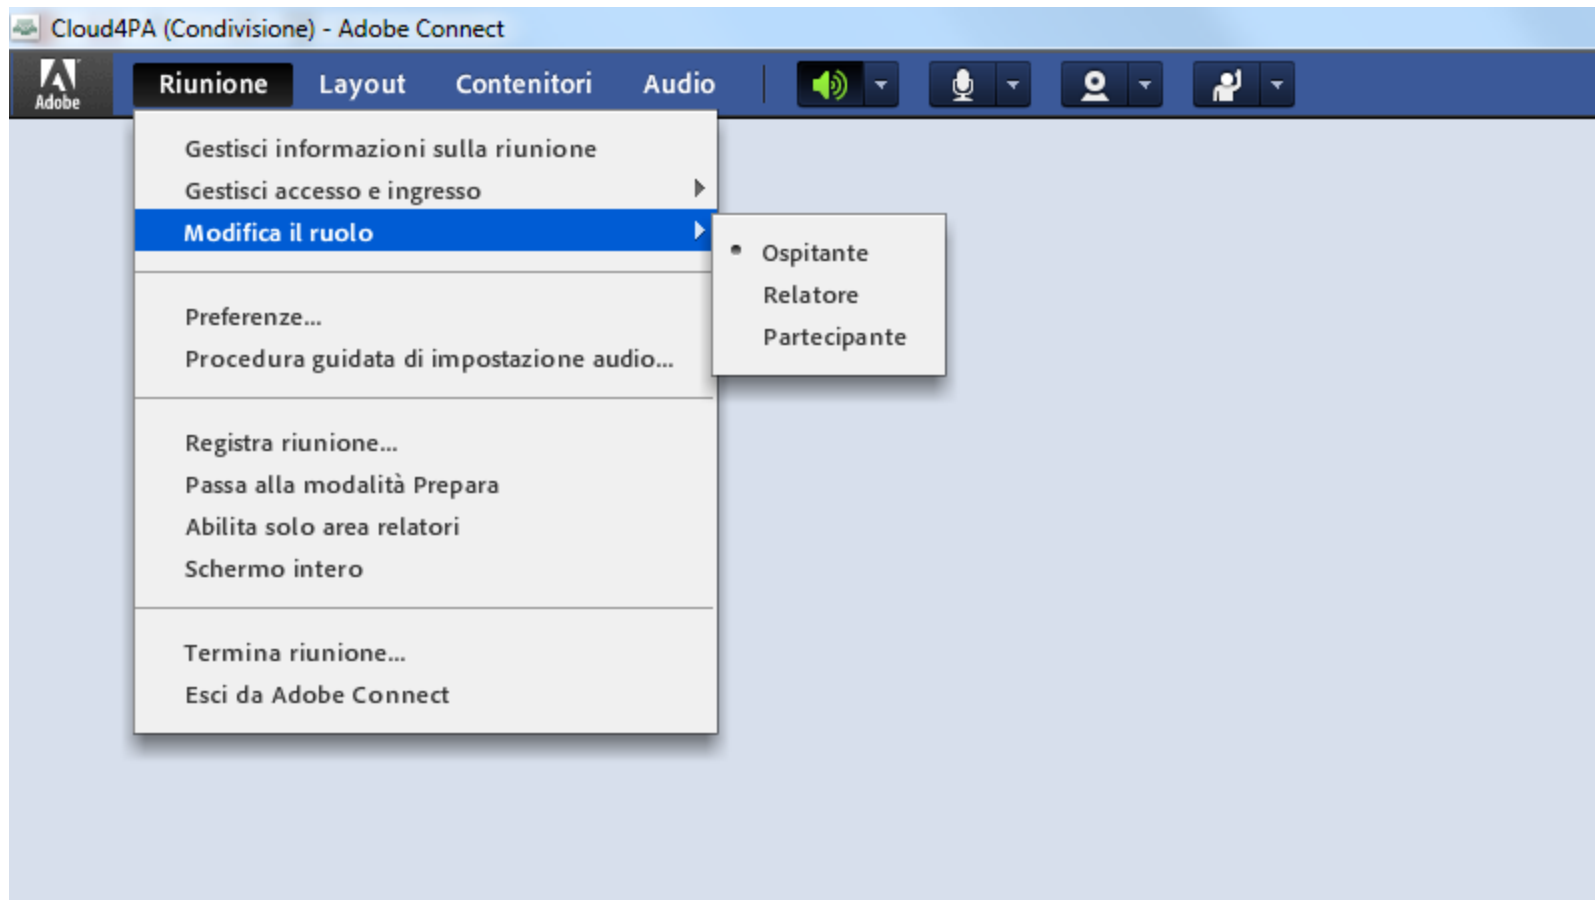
Cloud4PA (Condivisione) - Adobe Connect

Adobe

Riunione Layout Contenitori Audio

Gestisci informazioni sulla riunione
Gestisci accesso e ingresso
Modifica il ruolo

Ospitante
Relatore
Partecipante

Preferenze...
Procedura guidata di impostazione audio...

Registra riunione...
Passa alla modalità Prepara
Abilita solo area relatori
Schermo intero

Termina riunione...
Esci da Adobe Connect